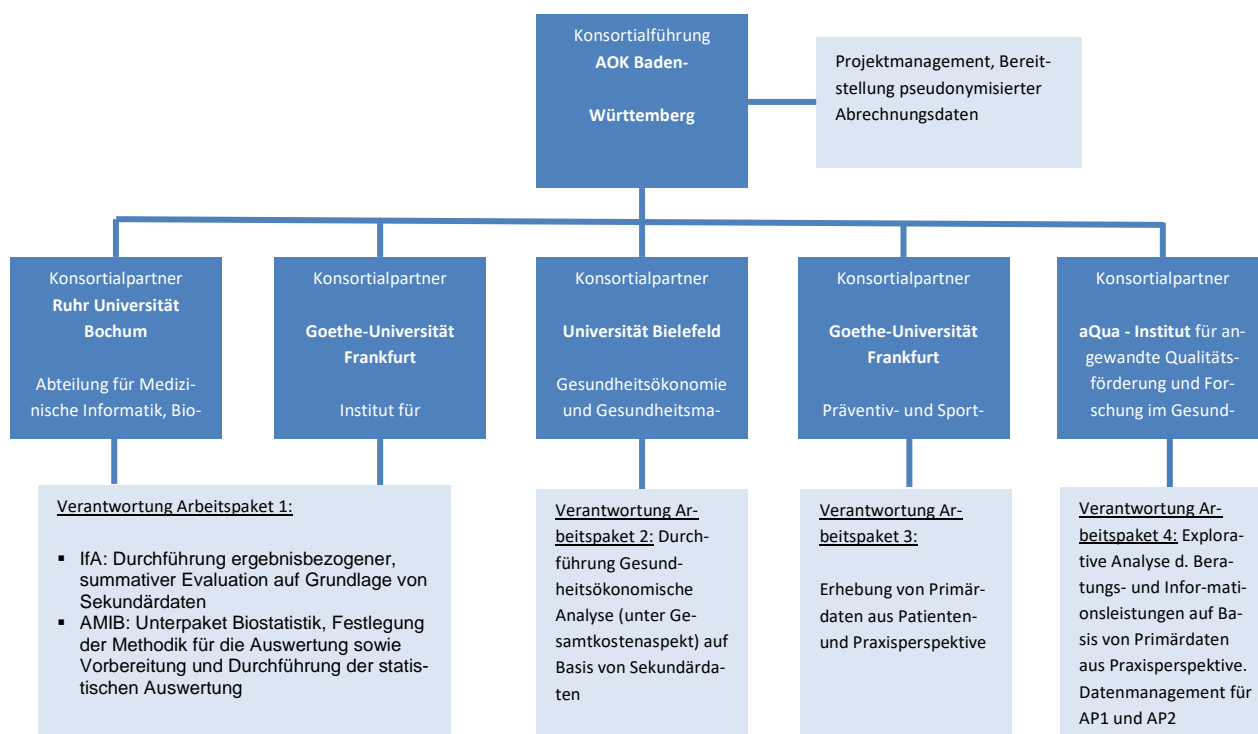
Konsortialführung
AOK Baden-
Württemberg

Projektmanagement, Bereitstellung pseudonymisierter Abrechnungsdaten

Konsortialpartner
Ruhr Universität Bochum
Abteilung für Medizinische Informatik, Bio-

Konsortialpartner
Goethe-Universität Frankfurt
Institut für

Konsortialpartner
Universität Bielefeld
Gesundheitsökonomie und Gesundheitsma-

Konsortialpartner
Goethe-Universität Frankfurt
Präventiv- und Sport-

Konsortialpartner
aQua - Institut für angewandte Qualitätsförderung und Forschung im Gesund-

Verantwortung Arbeitspaket 1:

- IfA: Durchführung ergebnisbezogener, summativer Evaluation auf Grundlage von Sekundärdaten
- AMIB: Unterpaket Biostatistik, Festlegung der Methodik für die Auswertung sowie Vorbereitung und Durchführung der statistischen Auswertung

Verantwortung Arbeitspaket 2: Durchführung Gesundheitsökonomische Analyse (unter Gesamtkostenaspekt) auf Basis von Sekundärdaten

Verantwortung Arbeitspaket 3:

Erhebung von Primärdaten aus Patienten- und Praxisperspektive

Verantwortung Arbeitspaket 4: Explorative Analyse d. Beratungs- und Infor-mationsleistungen auf Basis von Primärdaten aus Praxisperspektive. Datenmanagement für AP1 und AP2